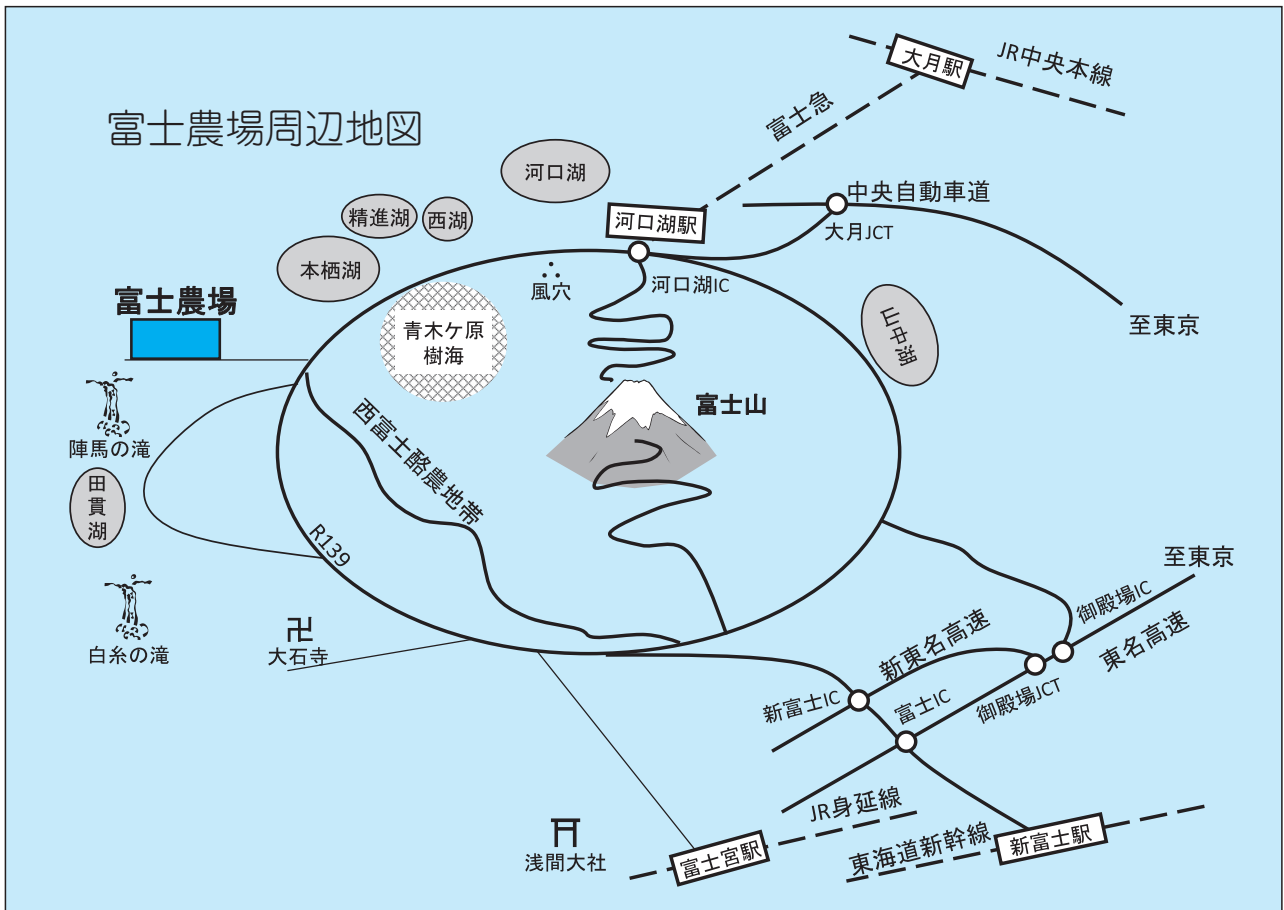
富士農場周辺地図

大月駅
JR中央本線
富士急
河口湖
精進湖
西湖
河口湖駅
中央自動車道
大月JCT
本栖湖
風穴
河口湖IC
富士農場
青木ケ原樹海
山中湖
至東京
陣馬の滝
富士山
西富士酪農地帯
田貫湖
R139
白糸の滝
大石寺
至東京
御殿場IC
新東名高速
東名高速
新富士IC
富士IC
御殿場JCT
JR身延線
浅間大社
富士宮駅
東海道新幹線
新富士駅